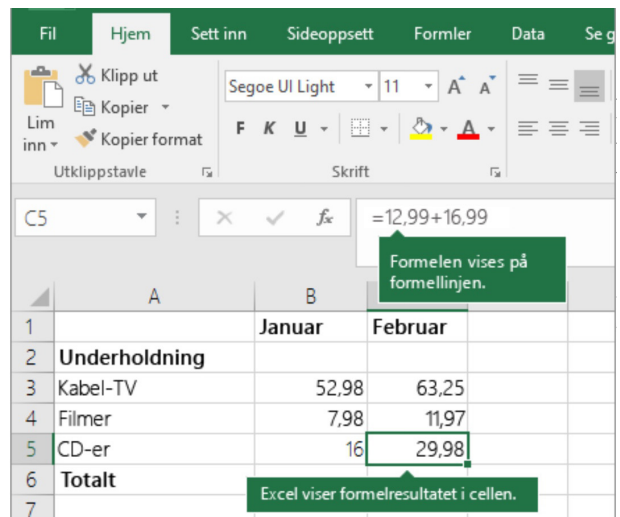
Fil | Hjem | Sett inn | Sideoppsett | Formler | Data | Se g

Lim inn | Klipp ut | Kopier | Kopier format | Utklippstavle

Segoe UI Light | 11 | A | A | F | K | U | A | Skrift

C5 | $f_x$ | =12,99+16,99

Formelen vises på formellinjen.

|   | A | B | C |
|---|---|---|---|
| 1 |   | Januar | Februar |
| 2 | Underholdning |   |   |
| 3 | Kabel-TV | 52,98 | 63,25 |
| 4 | Filmer | 7,98 | 11,97 |
| 5 | CD-er | 16 | 29,98 |
| 6 | Totalt |   |   |
| 7 |   |   |   |

Excel viser formelresultatet i cellen.